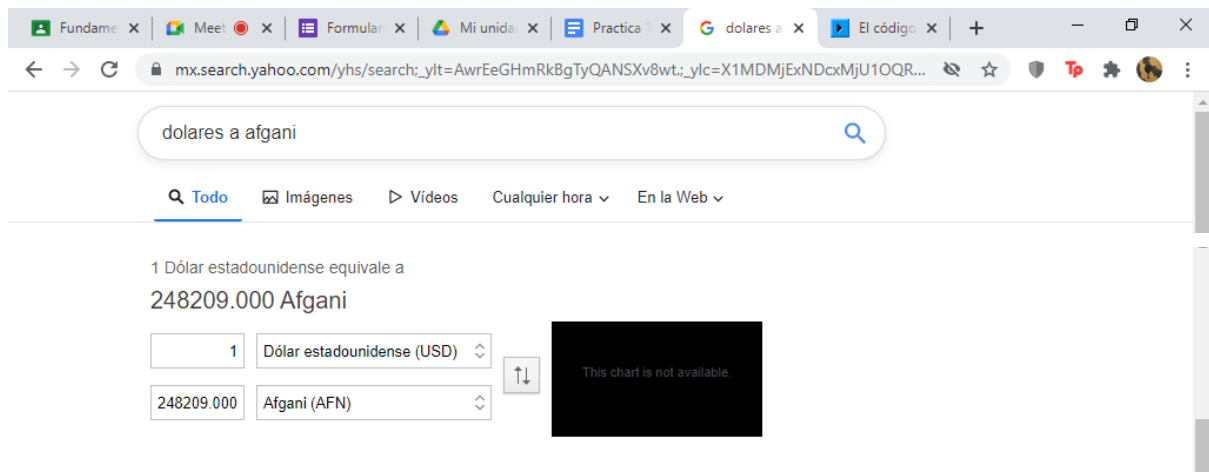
Fundame ×
Meet ×
Formular ×
Mi unida ×
Practica 1 ×
dolares a ×
El código ×
+

mx.search.yahoo.com/yhs/search;_ylt=AwrEeGHmRkBgTyQANSXv8wt.;_ylc=X1MDMjExNDcxMjU1OQR...

Tp

dolares a afgani

Todo
Imágenes
Vídeos
Cualquier hora
En la Web

1 Dólar estadounidense equivale a
248209.000 Afgani

1
Dólar estadounidense (USD)
248209.000
Afgani (AFN)

This chart is not available.